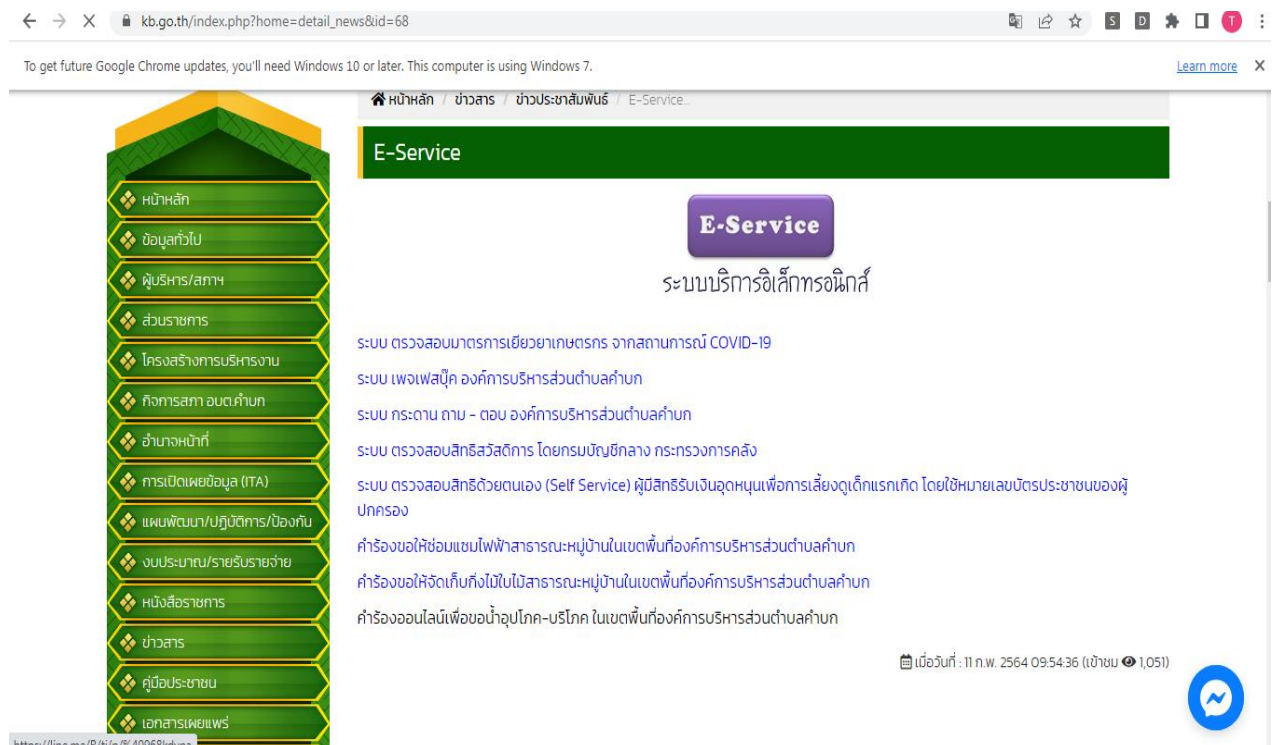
kb.go.th/index.php?home=detail_news&id=68

To get future Google Chrome updates, you'll need Windows 10 or later. This computer is using Windows 7.

Learn more

หน้าหลัก / ข่าวสาร / ข่าวประชาสัมพันธ์ / E-Service..

E-Service

หน้าหลัก
ข้อมูลทั่วไป
ผู้บริหาร/สภาฯ
ส่วนราชการ
โครงสร้างการบริหารงาน
กิจการสภา อบต.คำบก
อำนาจหน้าที่
การเปิดเผยข้อมูล (ITA)
แผนพัฒนา/ปฏิบัติการ/ป้องกัน
งบประมาณ/รายรับรายจ่าย
หนังสือราชการ
ข่าวสาร
คู่มือประชาชน
เอกสารเผยแพร่

E-Service

ระบบบริการอิเล็กทรอนิกส์

ระบบ ตรวจสอบมาตรการเยียวยาเกษตรกร จากสถานการณ์ COVID-19

ระบบ เพจเฟสบุ๊ค องค์การบริหารส่วนตำบลคำบก

ระบบ กระดาน ถาม - ตอบ องค์การบริหารส่วนตำบลคำบก

ระบบ ตรวจสอบสิทธิสวัสดิการ โดยกรมบัญชีกลาง กระทรวงการคลัง

ระบบ ตรวจสอบสิทธิด้วยตนเอง (Self Service) ผู้มีสิทธิรับเงินอุดหนุนเพื่อการเลี้ยงดูเด็กแรกเกิด โดยใช้หมายเลขบัตรประชาชนของผู้ปกครอง

คำร้องขอให้ซ่อมแซมไฟฟ้าสาธารณะหมู่บ้านในเขตพื้นที่องค์การบริหารส่วนตำบลคำบก

คำร้องขอให้จัดเก็บกิ่งไม้ใบไม้สาธารณะหมู่บ้านในเขตพื้นที่องค์การบริหารส่วนตำบลคำบก

คำร้องออนไลน์เพื่อขอน้ำอุปโภค-บริโภค ในเขตพื้นที่องค์การบริหารส่วนตำบลคำบก

เมื่อวันที่ : 11 ก.พ. 2564 09:54:36 (เข้าชม 1,051)

https://line.me/R/ti/p/%40968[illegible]